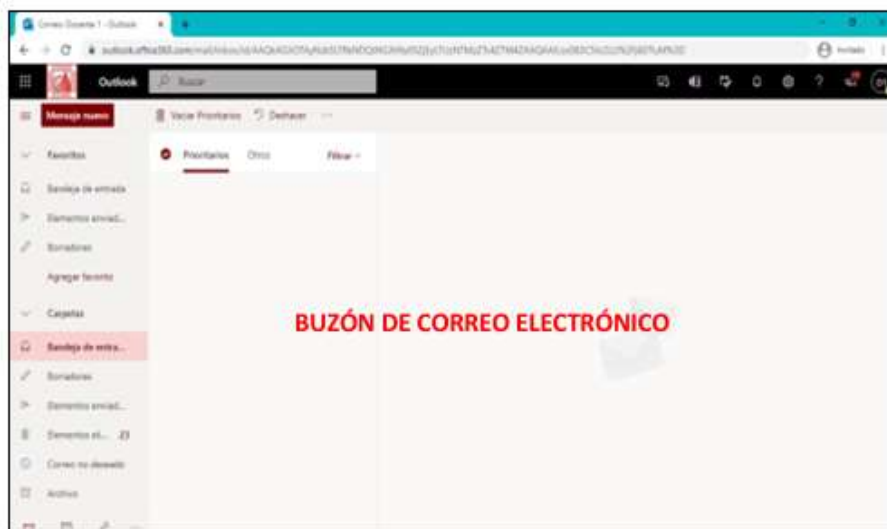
Correo Docente 1 - Outlook
outlook.office365.com/mail/inbox/id/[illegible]
Invitado
Outlook
Buscar
Mensaje nuevo
Vaciar Prioritarios
Deshacer
Favoritos
Prioritarios
Otros
Filtrar
Bandeja de entrada
Elementos enviad...
Borradores
Agregar favorito
Carpetas
Bandeja de entra...
Borradores
Elementos enviad...
Elementos el... 23
Correo no deseado
Archivo
BUZÓN DE CORREO ELECTRÓNICO